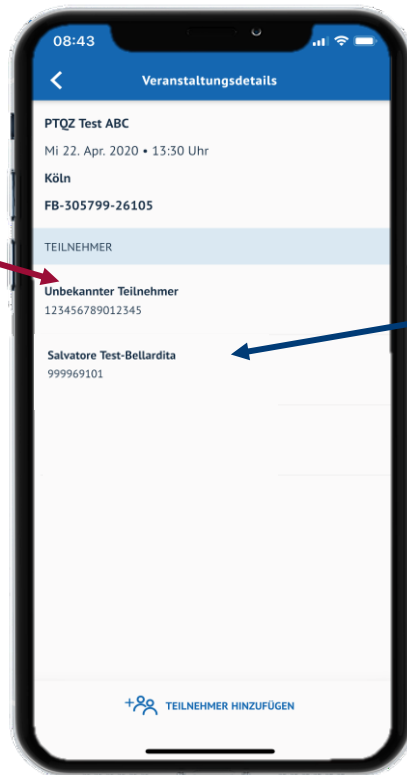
08:43

Veranstaltungsdetails

PTQZ Test ABC

Mi 22. Apr. 2020 • 13:30 Uhr

Köln

FB-305799-26105

TEILNEHMER

Unbekannter Teilnehmer
123456789012345

Salvatore Test-Bellardita
999969101

TEILNEHMER HINZUFÜGEN